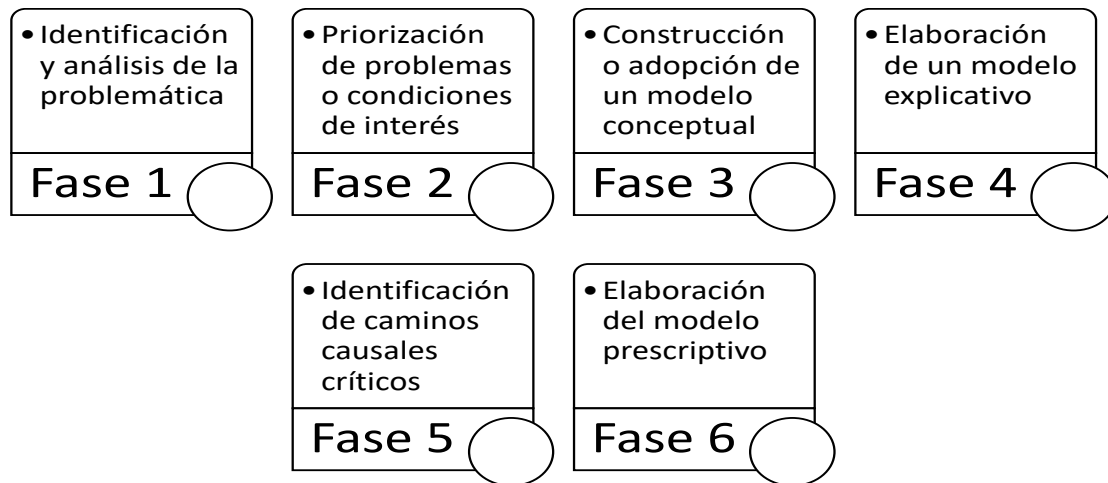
• Identificación y análisis de la problemática

Fase 1

• Priorización de problemas o condiciones de interés

Fase 2

• Construcción o adopción de un modelo conceptual

Fase 3

• Elaboración de un modelo explicativo

Fase 4

• Identificación de caminos causales críticos

Fase 5

• Elaboración del modelo prescriptivo

Fase 6